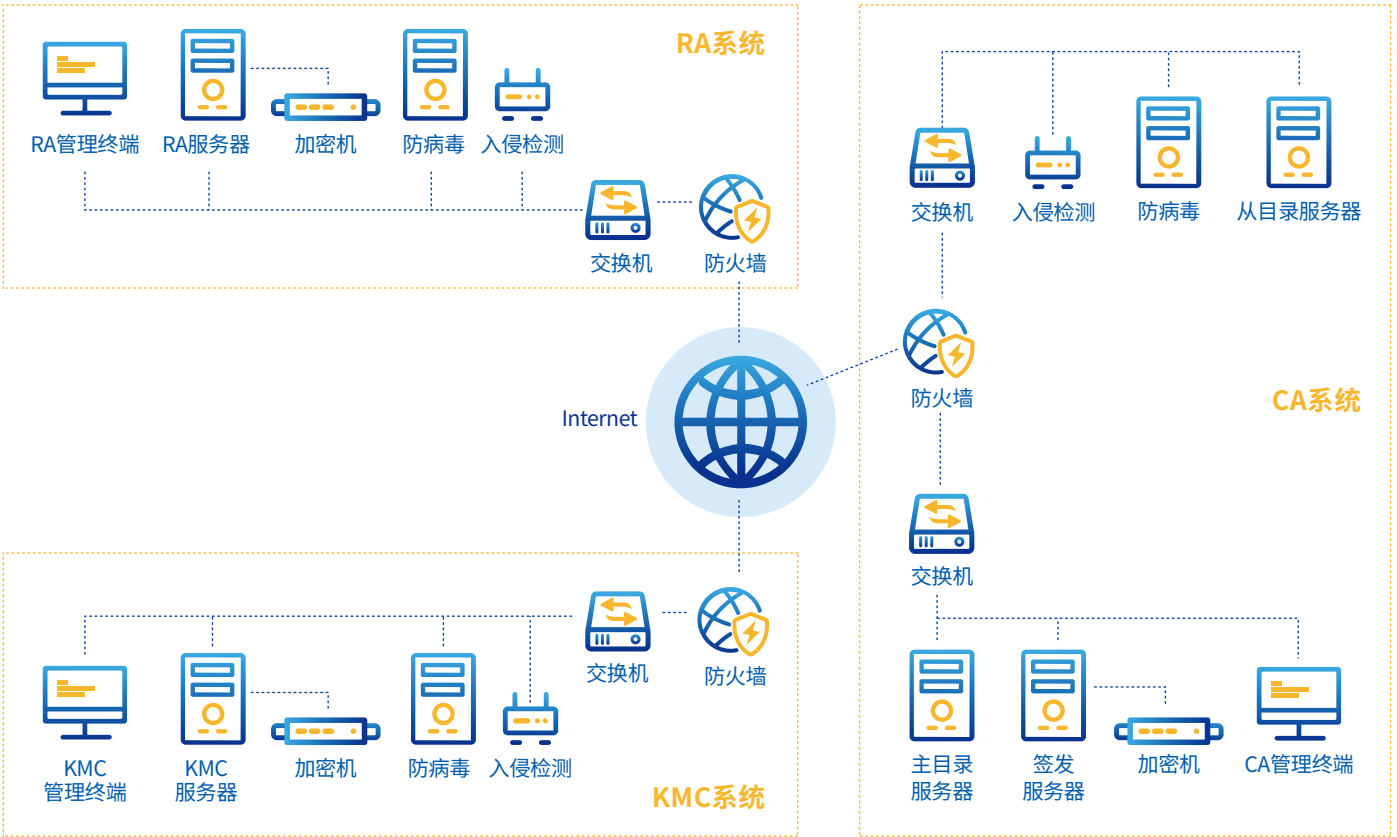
RA系统

RA管理终端 RA服务器 加密机 防病毒 入侵检测

交换机 防火墙

交换机 入侵检测 防病毒 从目录服务器

防火墙

CA系统

Internet

交换机

主目录服务器 签发服务器 加密机 CA管理终端

交换机 防火墙

KMC管理终端 KMC服务器 加密机 防病毒 入侵检测

KMC系统